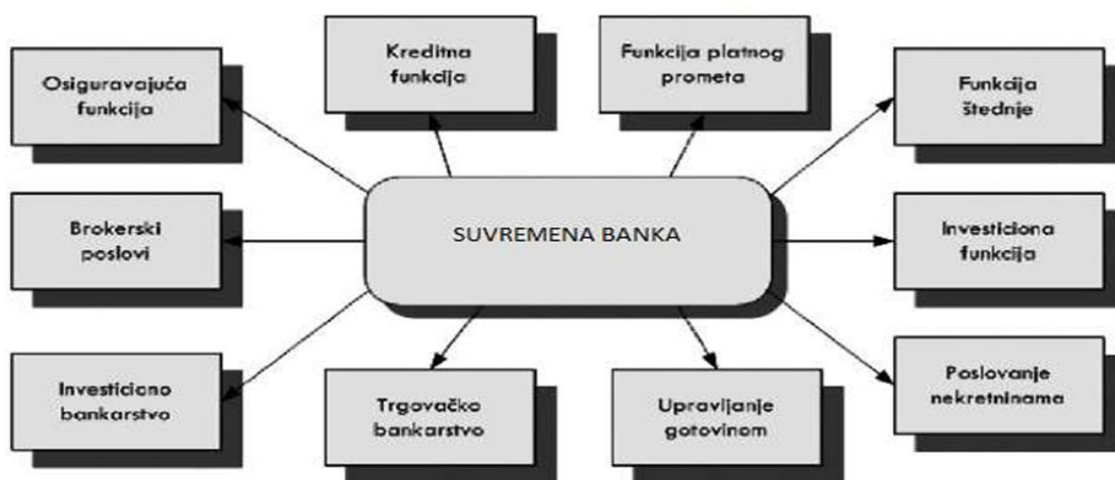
Osiguravajuća funkcija

Kreditna funkcija

Funkcija platnog prometa

Funkcija štednje

Brokerski poslovi

SUVREMENA BANKA

Investiciona funkcija

Investiciono bankarstvo

Trgovačko bankarstvo

Upravljanje gotovinom

Poslovanje nekretninama